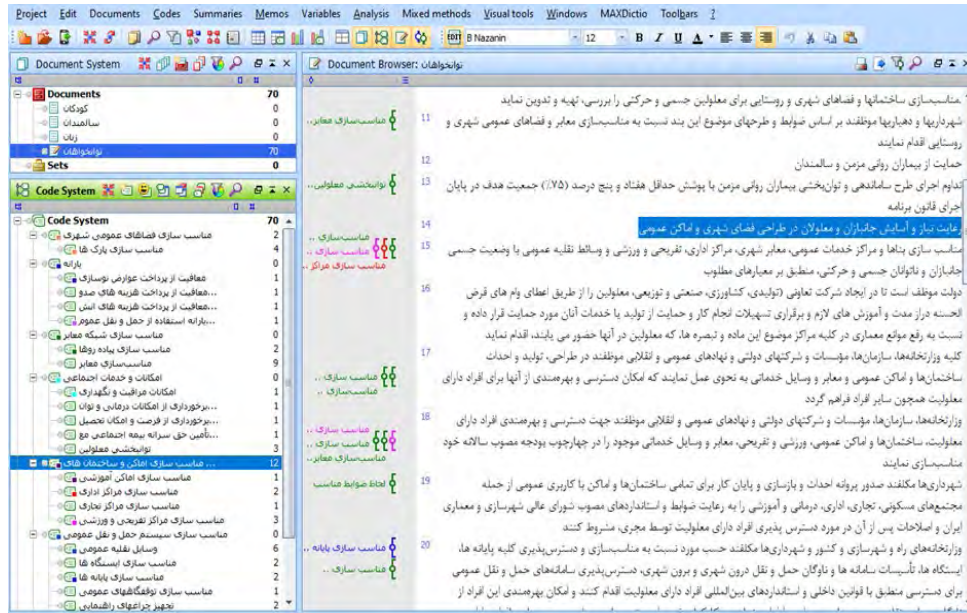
Project Edit Documents Codes Summaries Memos Variables Analysis Mixed methods Visual tools Windows MAXDictio Toolbars ?

B Nazanin 12 B I U

Document System

Documents 70
کودکان 0
سالمندان 0
زنان 0
توانخواهان 70
Sets 0

Code System

Code System 70
مناسب سازی فضاهای عمومی شهری 2
مناسب سازی پارک ها 4
یارانه 0
معافیت از پرداخت عوارض نوسازی 2
...معافیت از پرداخت هزینه های صدو 0
...معافیت از پرداخت هزینه های انش 0
...یارانه استفاده از حمل و نقل عموم 0
مناسب سازی شبکه معابر 0
مناسب سازی پیاده روها 2
مناسب‌سازی معابر 9
امکانات و خدمات اجتماعی 0
امکانات مراقبت و نگهداری 1
...برخورداری از امکانات درمانی و توان 0
...برخورداری از فرصت و امکان تحصیل 0
...تأمین حق سرانه بیمه اجتماعی مع 1
توانبخشی معلولین 3
... مناسب سازی اماکن و ساختمان های 12
مناسب سازی اماکن آموزشی 1
مناسب سازی مراکز اداری 2
مناسب سازی مراکز تجاری 1
مناسب سازی مراکز تفریحی و ورزشی 3
مناسب سازی سیستم حمل و نقل عمومی 0
وسایل نقلیه عمومی 6
مناسب سازی ایستگاه ها 2
مناسب سازی پایانه ها 2
مناسب سازی توقفگاههای عمومی 1
تجهیز چراغهای راهنمایی 2

Document Browser: توانخواهان

مناسب‌سازی معابر..
توانبخشی معلولین..
مناسب‌سازی.. مناسب سازی.. مناسب سازی مراکز..
مناسب سازی.. مناسب‌سازی..
مناسب سازی.. مناسب سازی.. مناسب‌سازی معابر..
لحاظ ضوابط مناسب
مناسب سازی پایانه.. مناسب سازی..

مناسب‌سازی ساختمانها و فضاهای شهری و روستایی برای معلولین جسمی و حرکتی را بررسی، تهیه و تدوین نماید
11 شهرداریها و دهیاریها موظفند بر اساس ضوابط و طرحهای موضوع این بند نسبت به مناسب‌سازی معابر و فضاهای عمومی شهری و روستایی اقدام نمایند
12 حمایت از بیماران روانی مزمن و سالمندان
13 تداوم اجرای طرح ساماندهی و توانبخشی بیماران روانی مزمن با پوشش حداقل هفتاد و پنج درصد (٪۷۵) جمعیت هدف در پایان اجرای قانون برنامه
14 رعایت نیاز و آسایش جانبازان و معلولان در طراحی فضای شهری و اماکن عمومی
15 مناسب سازی بناها و مراکز خدمات عمومی، معابر شهری، مراکز اداری، تفریحی و ورزشی و وسائط نقلیه عمومی با وضعیت جسمی جانبازان و ناتوانان جسمی و حرکتی، منطبق بر معیارهای مطلوب
16 دولت موظف است تا در ایجاد شرکت تعاونی (تولیدی، کشاورزی، صنعتی و توزیعی، معلولین را از طریق اعطای وام های قرض الحسنه درازمدت و آموزش های لازم و برقراری تسهیلات لازم کار و حمایت از تولید یا خدمات آنان مورد حمایت قرار داده و نسبت به رفع موانع معماری در کلیه مراکز موضوع این ماده و تبصره ها، که معلولین در آنها حضور می یابند، اقدام نماید
17 کلیه وزارتخانه‌ها، سازمان‌ها، مؤسسات و شرکتهای دولتی و نهادهای عمومی و انقلابی موظفند در طراحی، تولید و احداث ساختمان‌ها و اماکن عمومی و معابر و وسایل خدماتی به نحوی عمل نمایند که امکان دسترسی و بهره‌مندی از آنها برای افراد دارای معلولیت همچون سایر افراد فراهم گردد
18 وزارتخانه‌ها، سازمان‌ها، مؤسسات و شرکتهای دولتی و نهادهای عمومی و انقلابی موظفند جهت دسترسی و بهره‌مندی افراد دارای معلولیت، ساختمان‌ها و اماکن عمومی، ورزشی و تفریحی، معابر و وسایل خدماتی موجود را در چهارچوب بودجه مصوب سالانه خود مناسب‌سازی نمایند
19 شهرداریها مکلفند صدور پروانه احداث و بازسازی و پایان کار برای تمامی ساختمان‌ها و اماکن با کاربری عمومی از جمله مجتمع‌های مسکونی، تجاری، اداری، درمانی و آموزشی را به رعایت ضوابط و استانداردهای مصوب شورای عالی شهرسازی و معماری ایران و اصلاحات پس از آن در مورد دسترس پذیری افراد دارای معلولیت توسط مجری، مشروط کنند
20 وزارتخانه‌های راه و شهرسازی و کشور و شهرداری‌ها مکلفند حسب مورد نسبت به مناسب‌سازی و دسترس‌پذیری کلیه پایانه ها، ایستگاه ها، تأسیسات سامانه ها و ناوگان حمل و نقل درون شهری و برون شهری، دسترس‌پذیری سامانه‌های حمل و نقل عمومی برای دسترسی منطبق با قوانین داخلی و استانداردهای بین‌المللی افراد دارای معلولیت اقدام کنند و امکان بهره‌مندی این افراد از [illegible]